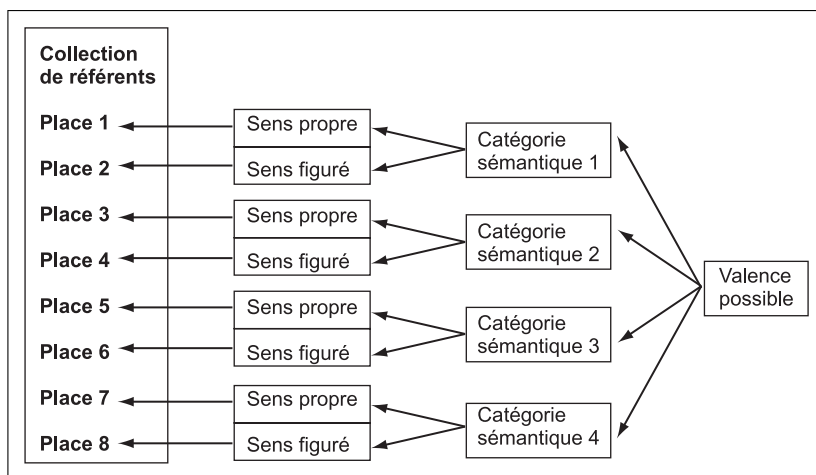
Collection de référents

Place 1

Place 2

Place 3

Place 4

Place 5

Place 6

Place 7

Place 8

Sens propre

Sens figuré

Sens propre

Sens figuré

Sens propre

Sens figuré

Sens propre

Sens figuré

Catégorie sémantique 1

Catégorie sémantique 2

Catégorie sémantique 3

Catégorie sémantique 4

Valence possible